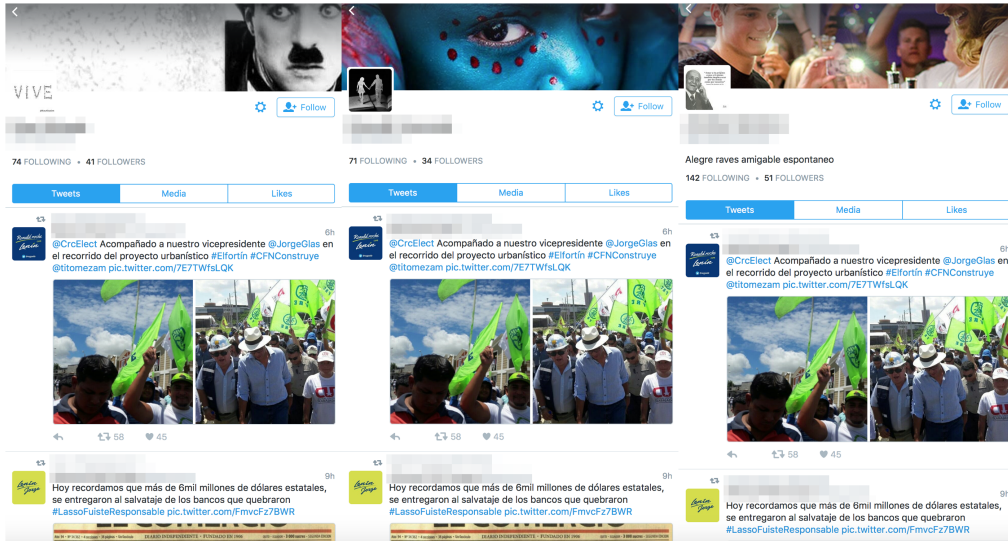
VIVE

Follow

74 FOLLOWING · 41 FOLLOWERS

| Tweets | Media | Likes |
|---|---|---|

6h

@CrcElect Acompañado a nuestro vicepresidente @JorgeGlas en el recorrido del proyecto urbanístico #Elfortín #CFNConstruye @titomezam pic.twitter.com/7E7TWfsLQK

58 45

9h

Hoy recordamos que más de 6mil millones de dólares estatales, se entregaron al salvataje de los bancos que quebraron #LassoFuisteResponsable pic.twitter.com/FmvcFz7BWR

EL COMERCIO

Follow

71 FOLLOWING · 34 FOLLOWERS

| Tweets | Media | Likes |
|---|---|---|

6h

@CrcElect Acompañado a nuestro vicepresidente @JorgeGlas en el recorrido del proyecto urbanístico #Elfortín #CFNConstruye @titomezam pic.twitter.com/7E7TWfsLQK

58 45

9h

Hoy recordamos que más de 6mil millones de dólares estatales, se entregaron al salvataje de los bancos que quebraron #LassoFuisteResponsable pic.twitter.com/FmvcFz7BWR

EL COMERCIO

Follow

Alegre raves amigable espontaneo

142 FOLLOWING · 51 FOLLOWERS

| Tweets | Media | Likes |
|---|---|---|

6h

@CrcElect Acompañado a nuestro vicepresidente @JorgeGlas en el recorrido del proyecto urbanístico #Elfortín #CFNConstruye @titomezam pic.twitter.com/7E7TWfsLQK

58 45

9h

Hoy recordamos que más de 6mil millones de dólares estatales, se entregaron al salvataje de los bancos que quebraron #LassoFuisteResponsable pic.twitter.com/FmvcFz7BWR